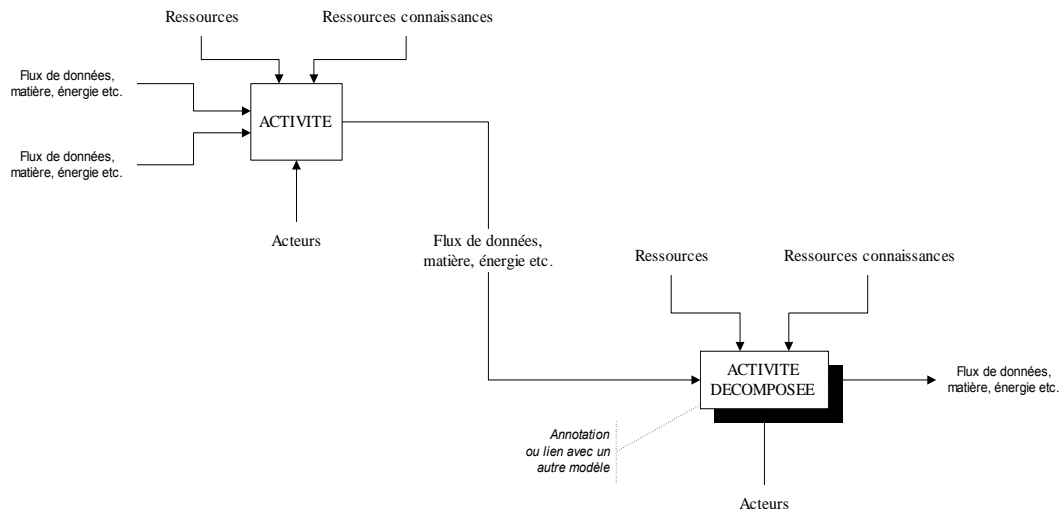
Ressources

Ressources connaissances

Flux de données, matière, énergie etc.

ACTIVITE

Flux de données, matière, énergie etc.

Acteurs

Flux de données, matière, énergie etc.

Ressources

Ressources connaissances

ACTIVITE DECOMPOSEE

Flux de données, matière, énergie etc.

Annotation ou lien avec un autre modèle

Acteurs